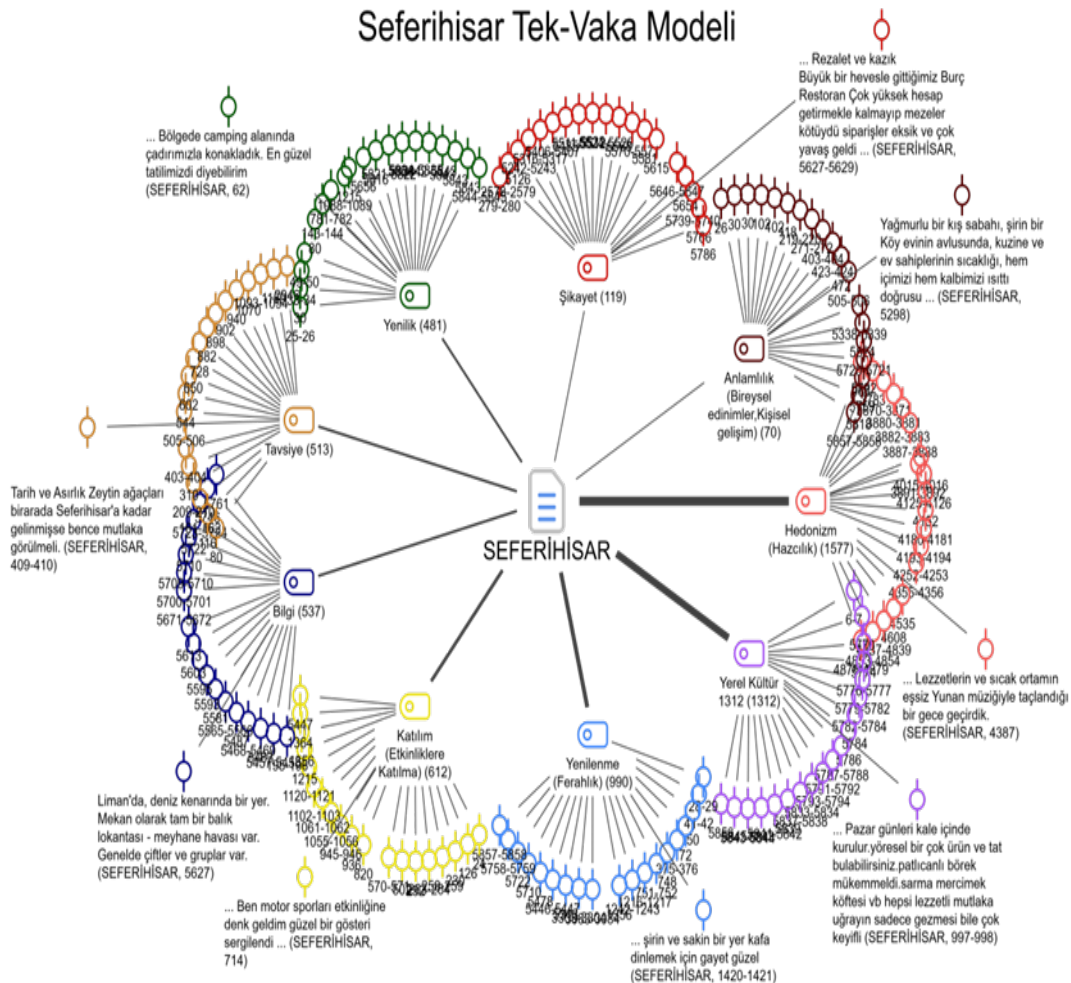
Seferihisar Tek-Vaka Modeli

... Bölgede camping alanında çadırımızla konakladık. En güzel tatilimizdi diyebilirim (SEFERİHİSAR, 62)

... Rezalet ve kazık Büyük bir hevesle gittiğimiz Burç Restoran Çok yüksek hesap getirmekle kalmayıp mezeler kötüydü siparişler eksik ve çok yavaş geldi ... (SEFERİHİSAR, 5627-5629)

Yağmurlu bir kış sabahı, şirin bir Köy evinin avlusunda, kuzine ve ev sahiplerinin sıcaklığı, hem içimizi hem kalbimizi ısıttı doğrusu ... (SEFERİHİSAR, 5298)

Yenilik (481)

Şikayet (119)

Anlamlılık (Bireysel edinimler,Kişisel gelişim) (70)

Tavsiye (513)

Tarih ve Asırlık Zeytin ağaçları birarada Seferihisar'a kadar gelinmişse bence mutlaka görülmeli. (SEFERİHİSAR, 409-410)

SEFERİHİSAR

Hedonizm (Hazcılık) (1577)

Bilgi (537)

Yerel Kültür 1312 (1312)

... Lezzetlerin ve sıcak ortamın eşsiz Yunan müziğiyle taçlandığı bir gece geçirdik. (SEFERİHİSAR, 4387)

Katılım (Etkinliklere Katılma) (612)

Yenilenme (Ferahlık) (990)

Liman'da, deniz kenarında bir yer. Mekan olarak tam bir balık lokantası - meyhane havası var. Genelde çiftler ve gruplar var. (SEFERİHİSAR, 5627)

... Pazar günleri kale içinde kurulur.yöresel bir çok ürün ve tat bulabilirsiniz.patlıcanlı börek mükemmeldi.sarma mercimek köftesi vb hepsi lezzetli mutlaka uğrayın sadece gezmesi bile çok keyifli (SEFERİHİSAR, 997-998)

... Ben motor sporları etkinliğine denk geldim güzel bir gösteri sergilendi ... (SEFERİHİSAR, 714)

... şirin ve sakin bir yer kafa dinlemek için gayet güzel (SEFERİHİSAR, 1420-1421)